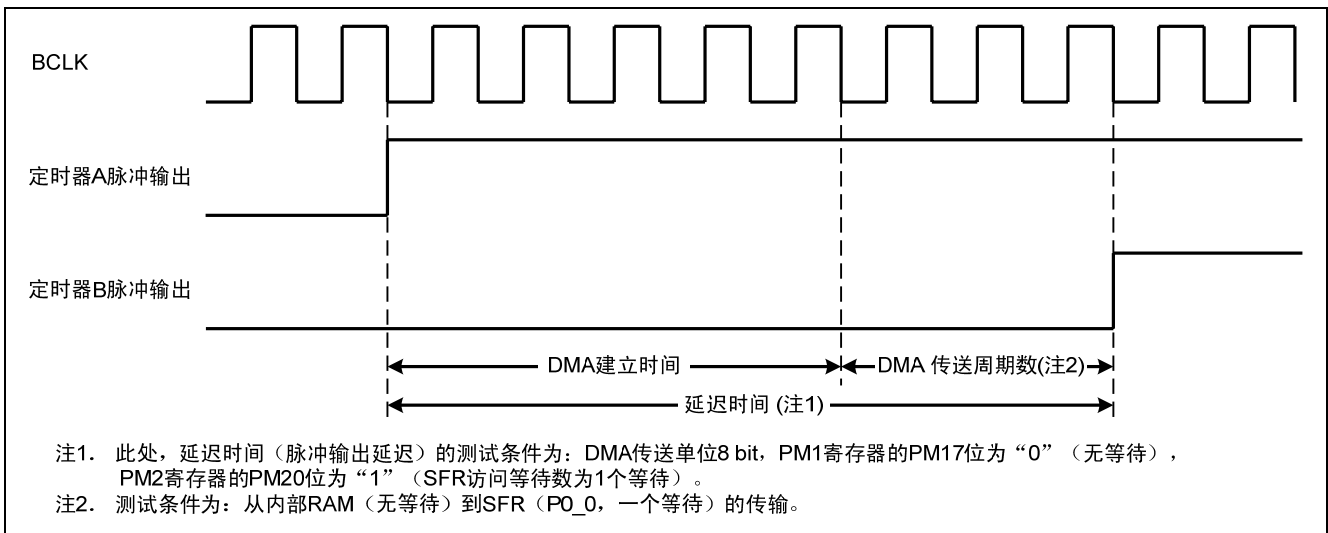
BCLK

定时器A脉冲输出

定时器B脉冲输出

DMA建立时间

DMA 传送周期数(注2)

延迟时间 (注1)

注1. 此处，延迟时间（脉冲输出延迟）的测试条件为：DMA传送单位8 bit，PM1寄存器的PM17位为“0”（无等待），PM2寄存器的PM20位为“1”（SFR访问等待数为1个等待）。
注2. 测试条件为：从内部RAM（无等待）到SFR（P0_0，一个等待）的传输。